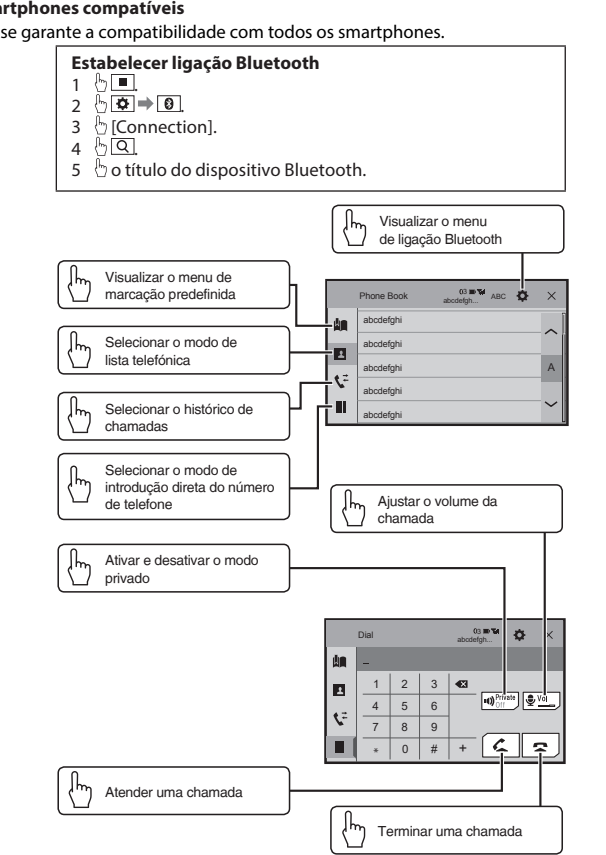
rtphones compatíveis
se garante a compatibilidade com todos os smartphones.

Estabelecer ligação Bluetooth
1 ■.
2 ⚙ ➡ Bluetooth.
3 [Connection].
4 🔍.
5 o título do dispositivo Bluetooth.

Visualizar o menu de ligação Bluetooth

Visualizar o menu de marcação predefinida

Selecionar o modo de lista telefónica

Selecionar o histórico de chamadas

Selecionar o modo de introdução direta do número de telefone

Phone Book
03
abcdefgh...
ABC
abcdefghi
abcdefghi
abcdefghi
abcdefghi
abcdefghi
A

Ajustar o volume da chamada

Ativar e desativar o modo privado

Dial
03
abcdefgh...
–
1 2 3
4 5 6
7 8 9
\* 0 # +
Private Off
Vol

Atender uma chamada

Terminar uma chamada